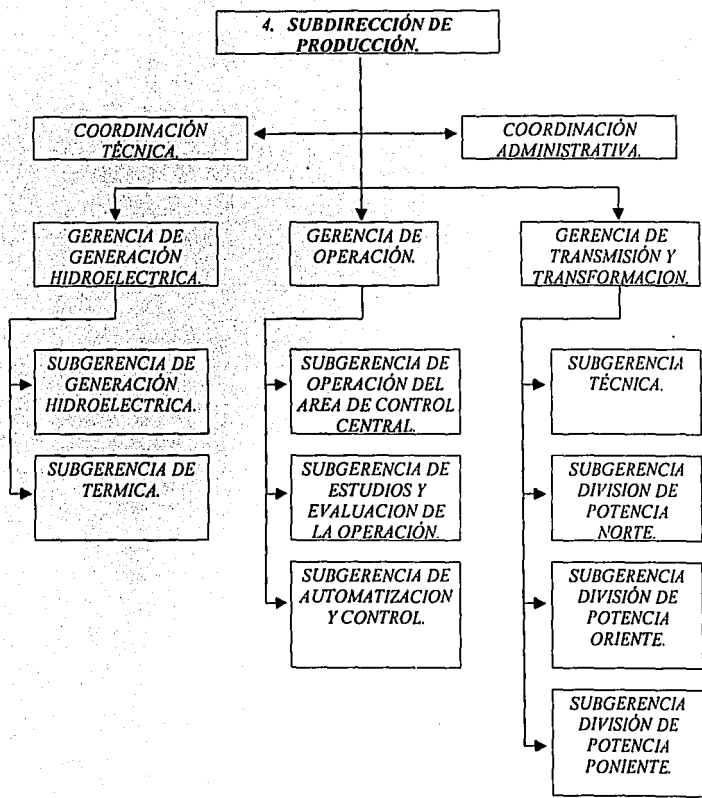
4. SUBDIRECCIÓN DE PRODUCCIÓN.

COORDINACIÓN TÉCNICA.

COORDINACIÓN ADMINISTRATIVA.

GERENCIA DE GENERACIÓN HIDROELECTRICA.

GERENCIA DE OPERACIÓN.

GERENCIA DE TRANSMISIÓN Y TRANSFORMACION.

SUBGERENCIA DE GENERACIÓN HIDROELECTRICA.

SUBGERENCIA DE TERMICA.

SUBGERENCIA DE OPERACIÓN DEL AREA DE CONTROL CENTRAL.

SUBGERENCIA DE ESTUDIOS Y EVALUACION DE LA OPERACIÓN.

SUBGERENCIA DE AUTOMATIZACION Y CONTROL.

SUBGERENCIA TÉCNICA.

SUBGERENCIA DIVISION DE POTENCIA NORTE.

SUBGERENCIA DIVISIÓN DE POTENCIA ORIENTE.

SUBGERENCIA DIVISIÓN DE POTENCIA PONIENTE.